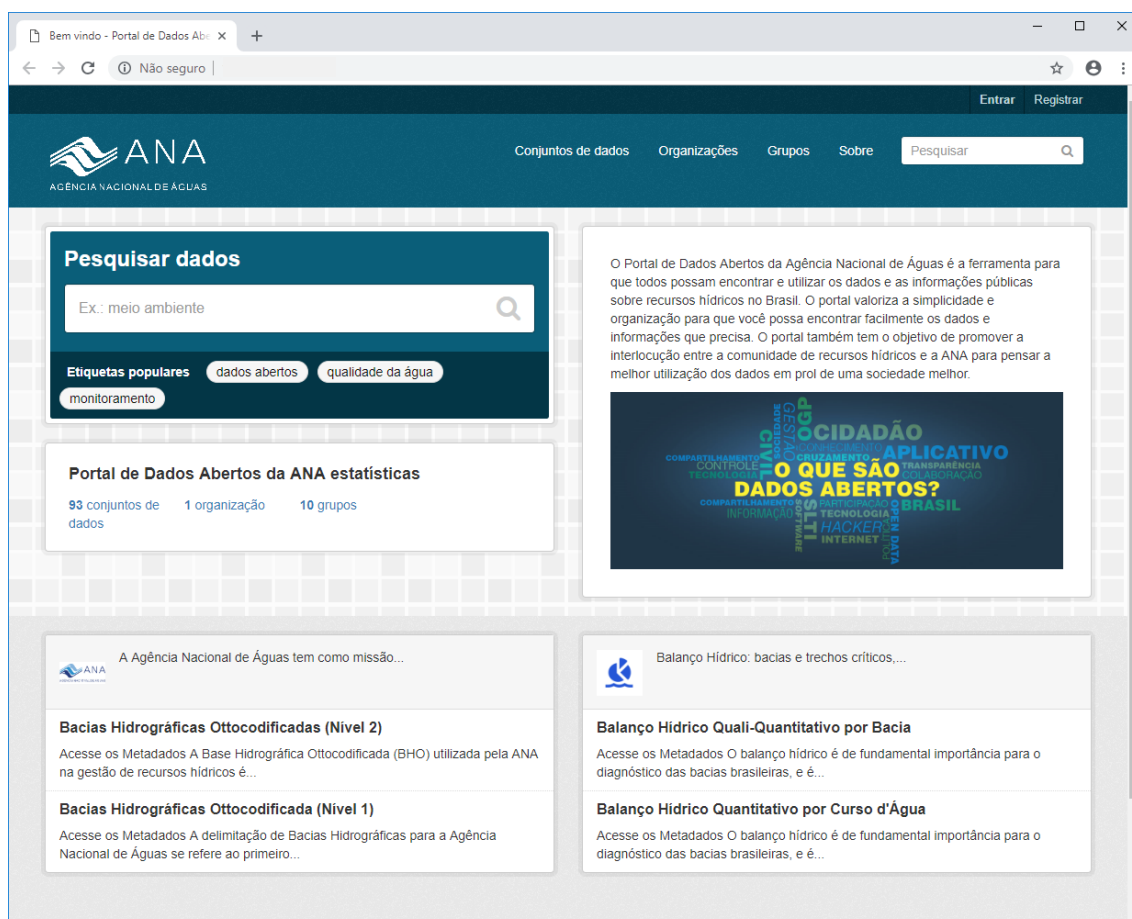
Bem vindo - Portal de Dados Ab ×
+
Não seguro |

Entrar Registrar

ANA
AGÊNCIA NACIONAL DE ÁGUAS

Conjuntos de dados Organizações Grupos Sobre Pesquisar

Pesquisar dados

Ex.: meio ambiente

Etiquetas populares dados abertos qualidade da água monitoramento

Portal de Dados Abertos da ANA estatísticas

93 conjuntos de dados 1 organização 10 grupos

O Portal de Dados Abertos da Agência Nacional de Águas é a ferramenta para que todos possam encontrar e utilizar os dados e as informações públicas sobre recursos hídricos no Brasil. O portal valoriza a simplicidade e organização para que você possa encontrar facilmente os dados e informações que precisa. O portal também tem o objetivo de promover a interlocução entre a comunidade de recursos hídricos e a ANA para pensar a melhor utilização dos dados em prol de uma sociedade melhor.

CIDADÃO APLICATIVO O QUE SÃO DADOS ABERTOS? CIVIL GESTÃO OGP CONTROLE TECNOLOGIA CRUZAMENTO COMPARTILHAMENTO TRANSPARÊNCIA COLABORAÇÃO PARTICIPAÇÃO BRASIL INFORMAÇÃO SLTI HACKER SOFTWARE INTERNET OPEN DATA

ANA A Agência Nacional de Águas tem como missão...

Bacias Hidrográficas Ottocodificadas (Nível 2)
Acesse os Metadados A Base Hidrográfica Ottocodificada (BHO) utilizada pela ANA na gestão de recursos hídricos é...

Bacias Hidrográficas Ottocodificada (Nível 1)
Acesse os Metadados A delimitação de Bacias Hidrográficas para a Agência Nacional de Águas se refere ao primeiro...

Balanço Hídrico: bacias e trechos críticos,...

Balanço Hídrico Quali-Quantitativo por Bacia
Acesse os Metadados O balanço hídrico é de fundamental importância para o diagnóstico das bacias brasileiras, e é...

Balanço Hídrico Quantitativo por Curso d'Água
Acesse os Metadados O balanço hídrico é de fundamental importância para o diagnóstico das bacias brasileiras, e é...